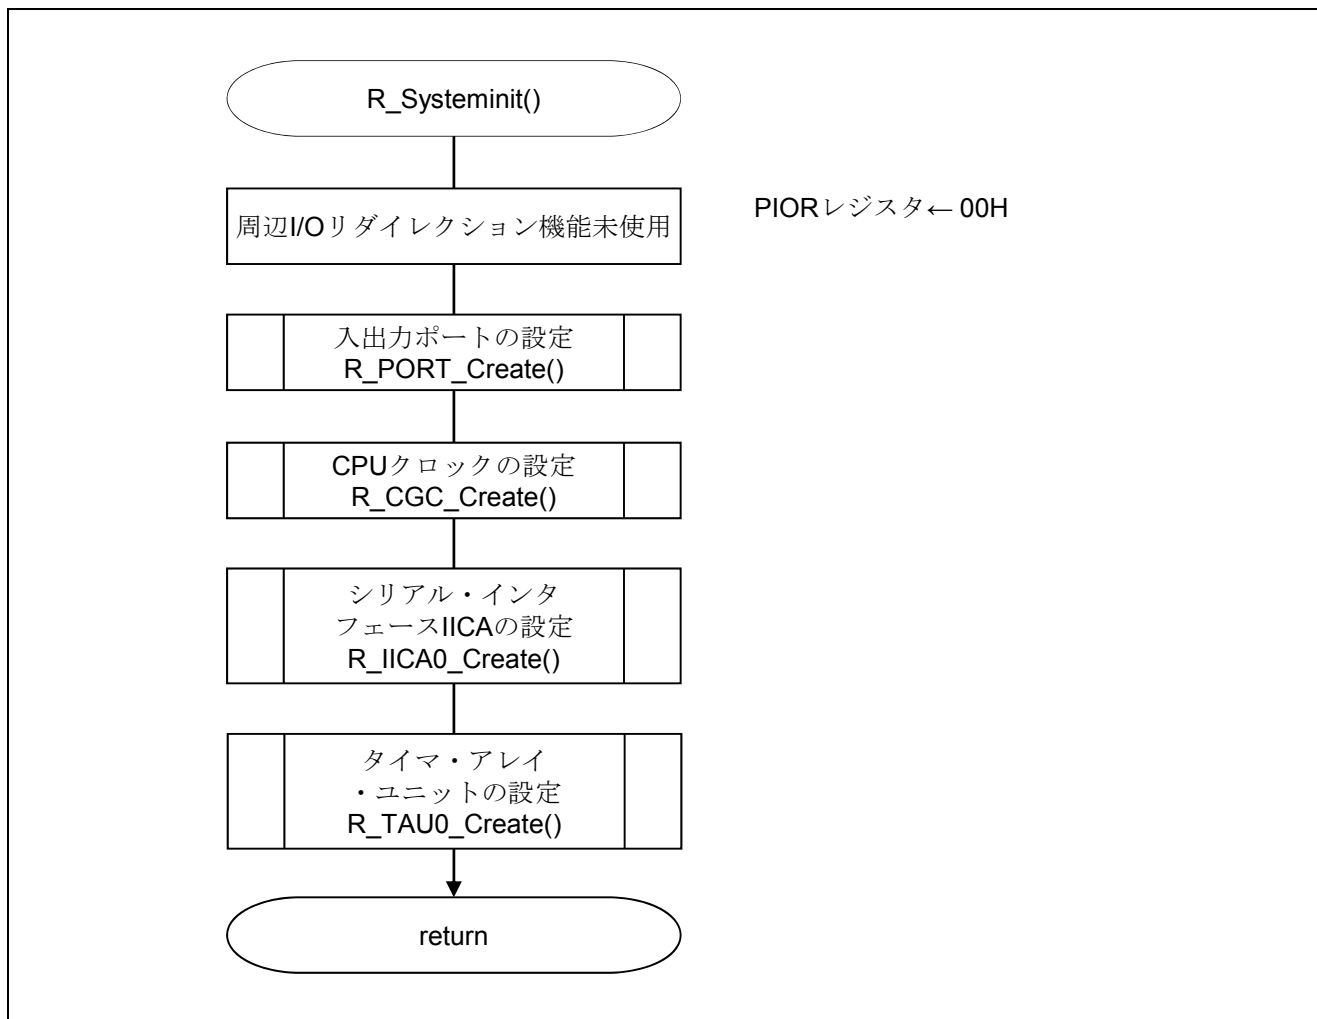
R_Systeminit()

周辺I/Oリダイレクション機能未使用

PIORレジスタ← 00H

入出力ポートの設定
R_PORT_Create()

CPUクロックの設定
R_CGC_Create()

シリアル・インタフェースIICAの設定
R_IICA0_Create()

タイマ・アレイ・ユニットの設定
R_TAU0_Create()

return